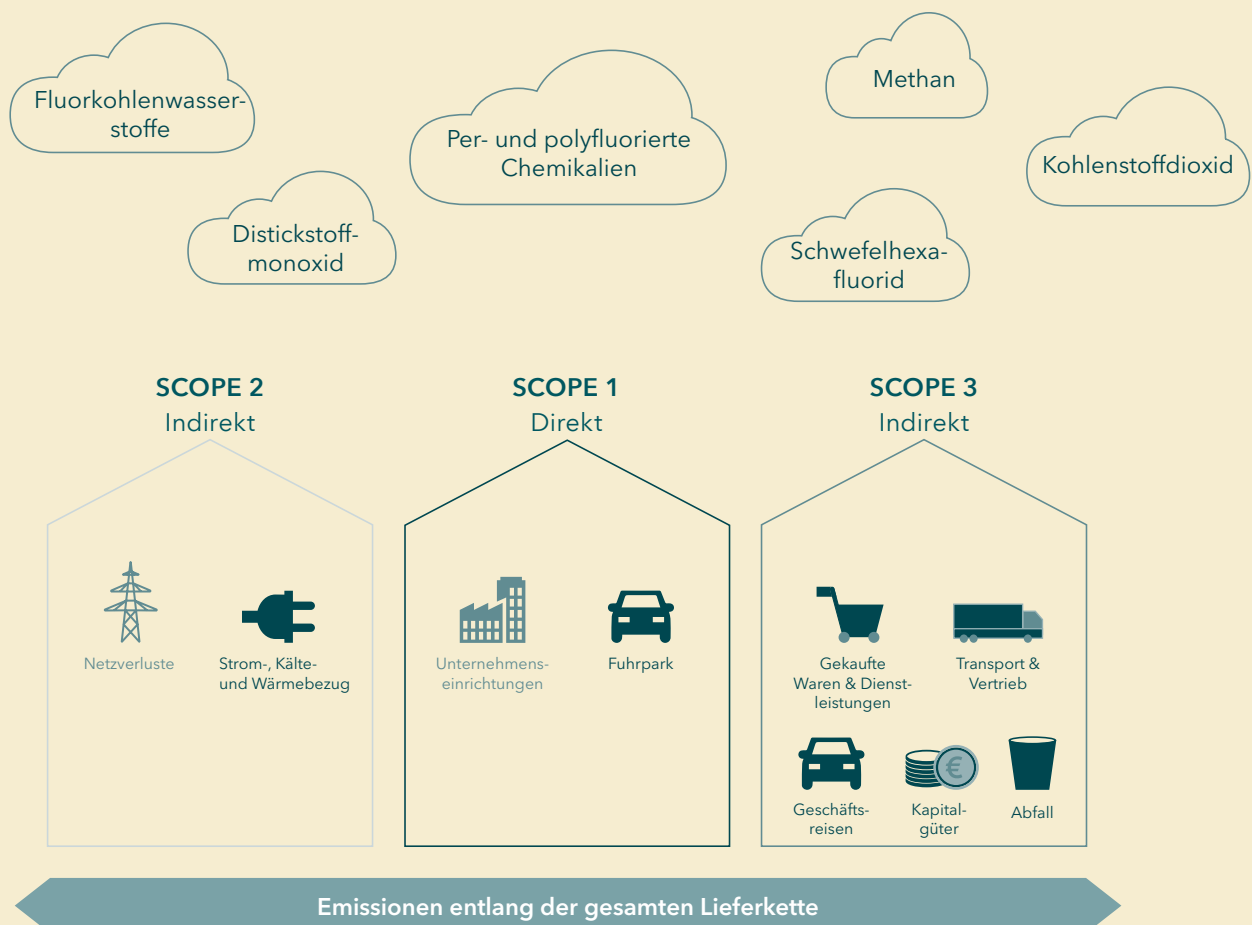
Fluorkohlenwasserstoffe

Per- und polyfluorierte Chemikalien

Methan

Kohlenstoffdioxid

Distickstoffmonoxid

Schwefelhexafluorid

SCOPE 2
Indirekt

SCOPE 1
Direkt

SCOPE 3
Indirekt

Netzverluste

Strom-, Kälte- und Wärmebezug

Unternehmenseinrichtungen

Fuhrpark

Gekaufte Waren & Dienstleistungen

Transport & Vertrieb

Geschäftsreisen

Kapitalgüter

Abfall

Emissionen entlang der gesamten Lieferkette